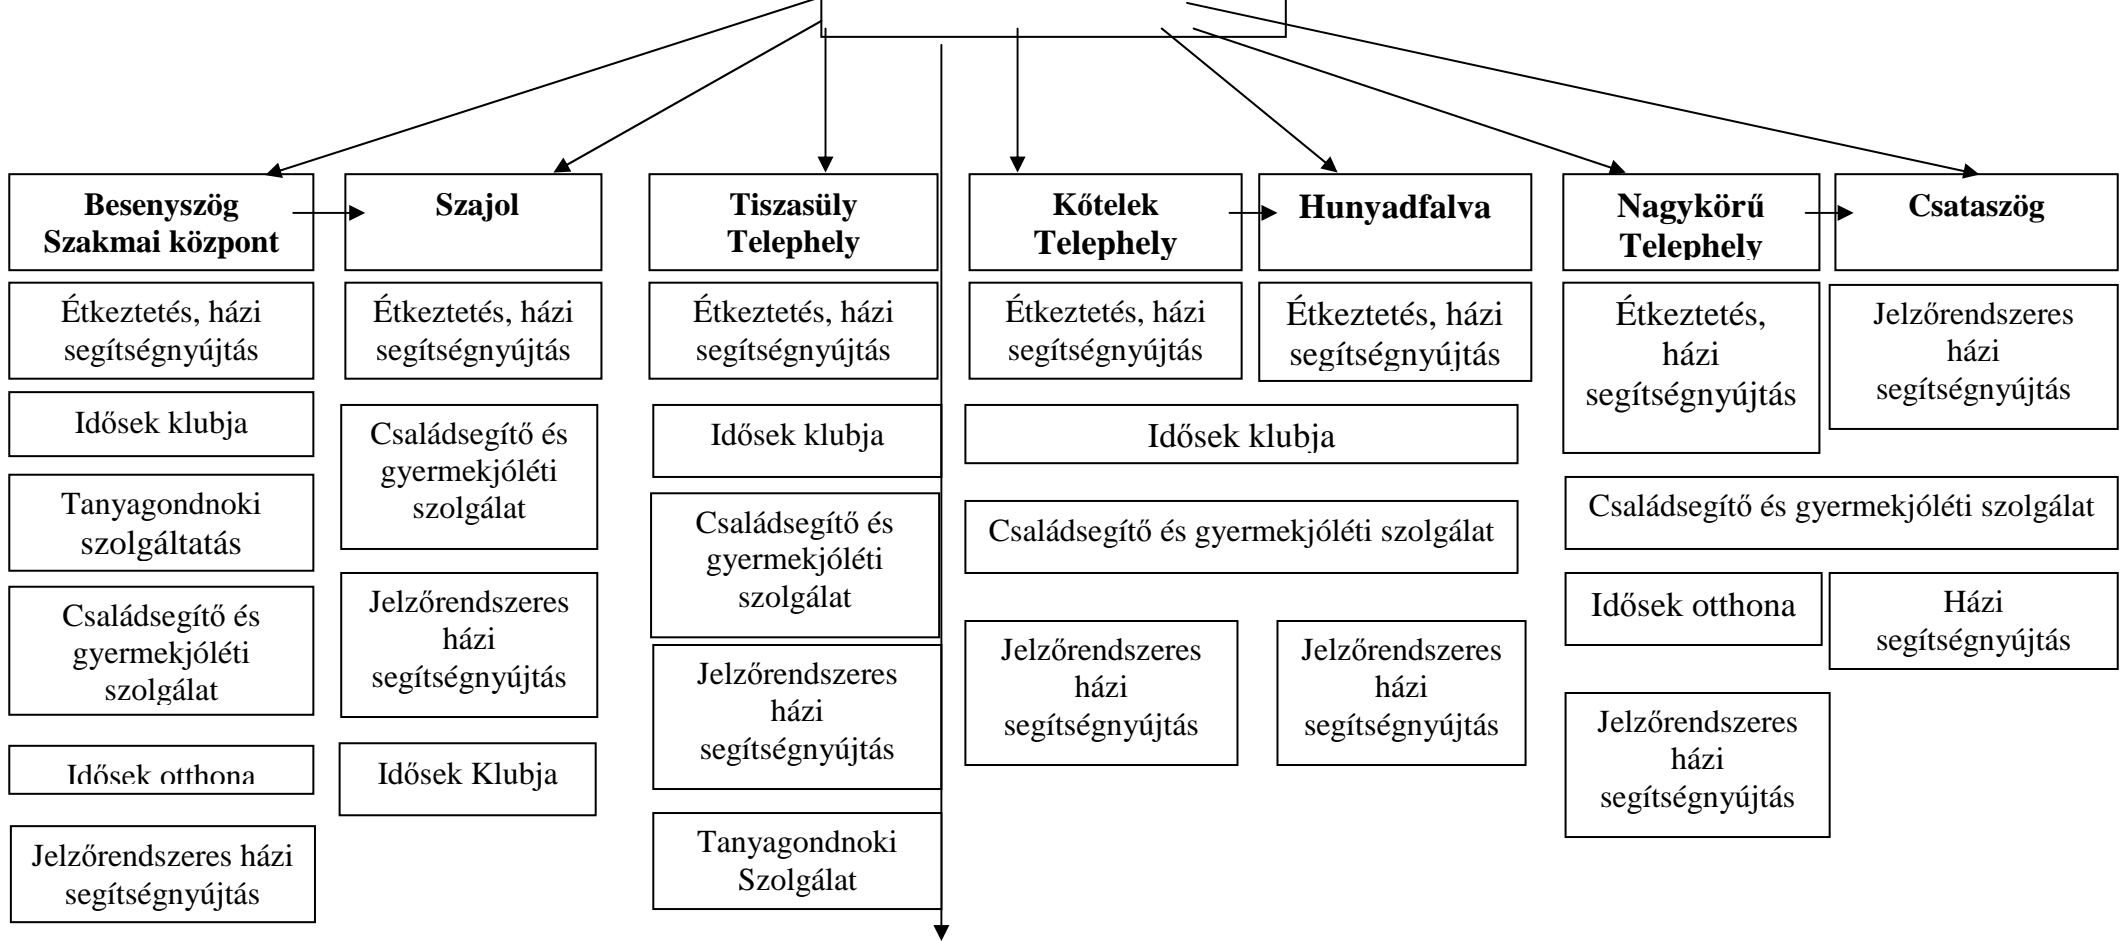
**Besenyszög Szakmai központ**

Étkeztetés, házi segítségnyújtás

Idősek klubja

Tanyagondnoki szolgáltatás

Családsegítő és gyermekjóléti szolgálat

Idősek otthona

Jelzőrendszeres házi segítségnyújtás

**Szajol**

Étkeztetés, házi segítségnyújtás

Családsegítő és gyermekjóléti szolgálat

Jelzőrendszeres házi segítségnyújtás

Idősek Klubja

**Tiszasüly Telephely**

Étkeztetés, házi segítségnyújtás

Idősek klubja

Családsegítő és gyermekjóléti szolgálat

Jelzőrendszeres házi segítségnyújtás

Tanyagondnoki Szolgálat

**Kőtelek Telephely**

Étkeztetés, házi segítségnyújtás

**Hunyadfalva**

Étkeztetés, házi segítségnyújtás

Idősek klubja

Családsegítő és gyermekjóléti szolgálat

Jelzőrendszeres házi segítségnyújtás

Jelzőrendszeres házi segítségnyújtás

**Nagykörű Telephely**

Étkeztetés, házi segítségnyújtás

**Csataszög**

Jelzőrendszeres házi segítségnyújtás

Családsegítő és gyermekjóléti szolgálat

Idősek otthona

Házi segítségnyújtás

Jelzőrendszeres házi segítségnyújtás